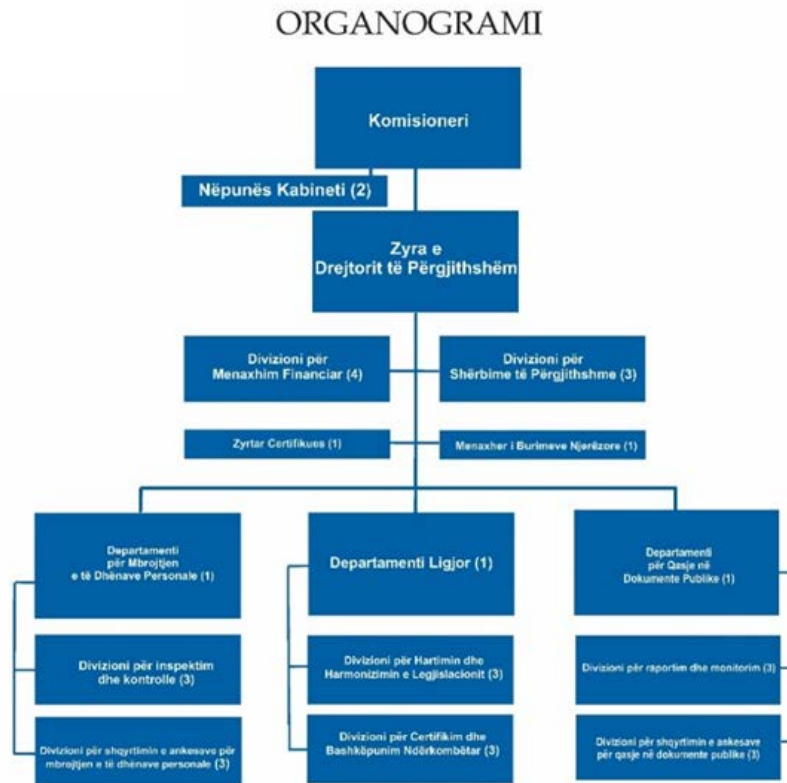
ORGANOGRAMI

Komisioneri

Nëpunës Kabineti (2)

Zyra e Drejtorit të Përgjithshëm

Divizioni për Menaxhim Financiar (4)

Divizioni për Shërbime të Përgjithshme (3)

Zyrtar Certifikues (1)

Menaxher i Burimeve Njerëzore (1)

Departamenti për Mbrojtjen e të Dhënave Personale (1)

Departamenti Ligjor (1)

Departamenti për Qasje në Dokumente Publike (1)

Divizioni për inspektim dhe kontrolle (3)

Divizioni për Hartimin dhe Harmonizimin e Legjislacionit (3)

Divizioni për raportim dhe monitorim (3)

Divizioni për shqyrtimin e ankesave për mbrojtjen e të dhënave personale (3)

Divizioni për Certifikim dhe Bashkëpunim Ndërkombëtar (3)

Divizioni për shqyrtimin e ankesave për qasje në dokumente publike (3)